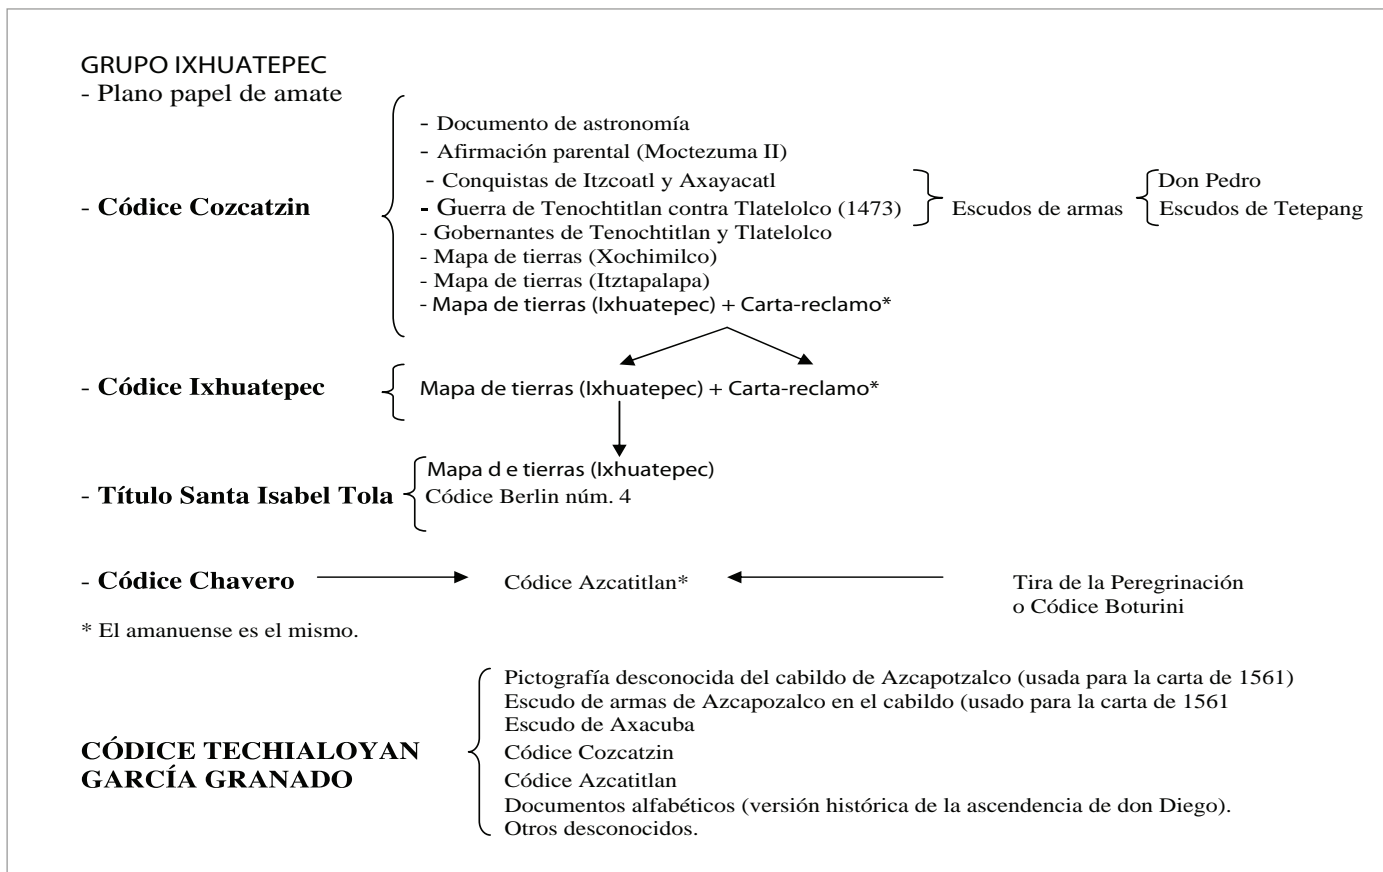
GRUPO IXHUATEPEC
- Plano papel de amate

- **Códice Cozcatzin**
- Documento de astronomía
- Afirmación parental (Moctezuma II)
- Conquistas de Itzcoatl y Axayacatl
- Guerra de Tenochtitlan contra Tlatelolco (1473)
Escudos de armas
Don Pedro
Escudos de Tetepang
- Gobernantes de Tenochtitlan y Tlatelolco
- Mapa de tierras (Xochimilco)
- Mapa de tierras (Itztapalapa)
- Mapa de tierras (lxhuatepec) + Carta-reclamo*

- **Códice Ixhuatepec**
Mapa de tierras (lxhuatepec) + Carta-reclamo*

- **Título Santa Isabel Tola**
Mapa d e tierras (lxhuatepec)
Códice Berlin núm. 4

- **Códice Chavero**
Códice Azcatitlan*
Tira de la Peregrinación o Códice Boturini

* El amanuense es el mismo.

**CÓDICE TECHIALOYAN GARCÍA GRANADO**
Pictografía desconocida del cabildo de Azcapotzalco (usada para la carta de 1561)
Escudo de armas de Azcapozalco en el cabildo (usado para la carta de 1561
Escudo de Axacuba
Códice Cozcatzin
Códice Azcatitlan
Documentos alfabéticos (versión histórica de la ascendencia de don Diego).
Otros desconocidos.